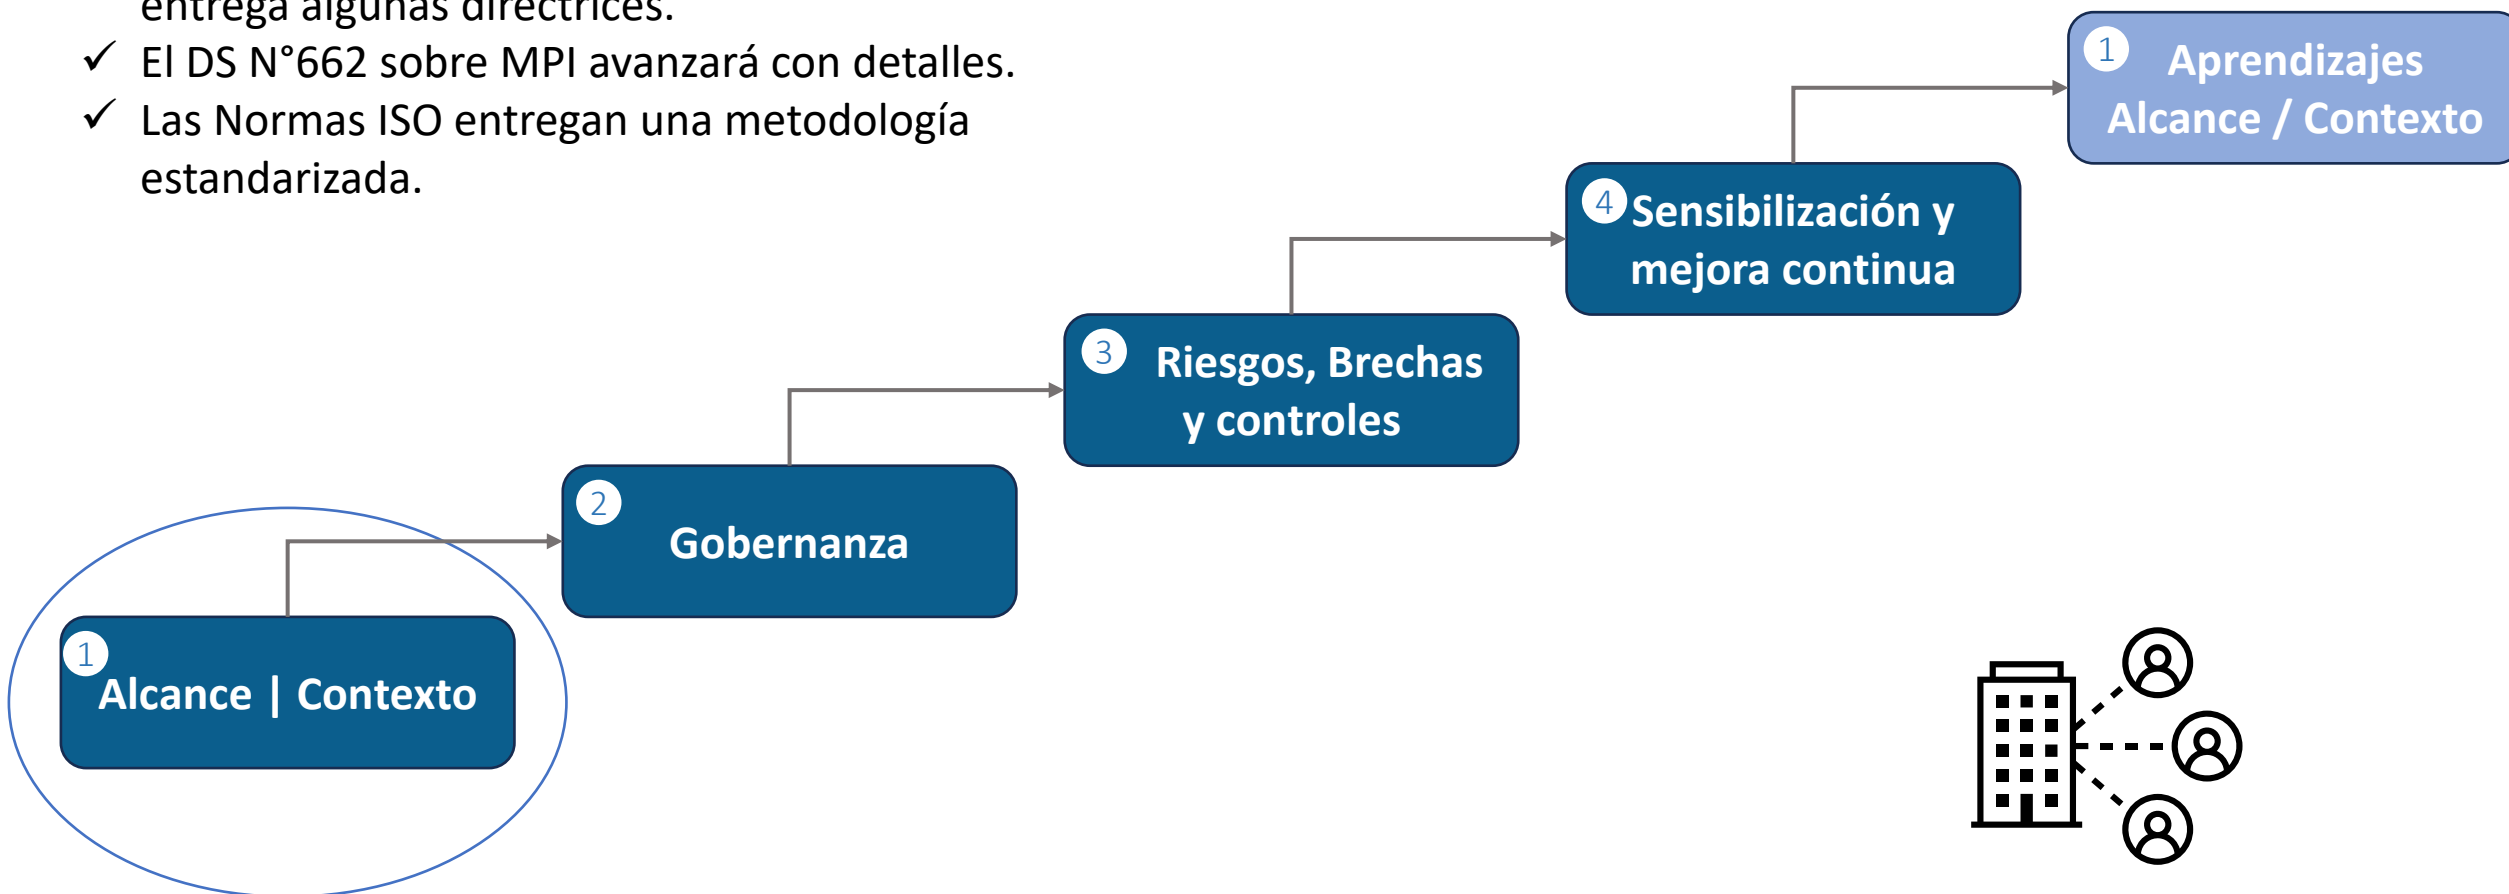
entrega algunas directrices.
✓ El DS N°662 sobre MPI avanzará con detalles.
✓ Las Normas ISO entregan una metodología estandarizada.

1 Aprendizajes Alcance / Contexto

4 Sensibilización y mejora continua

3 Riesgos, Brechas y controles

2 Gobernanza

1 Alcance | Contexto